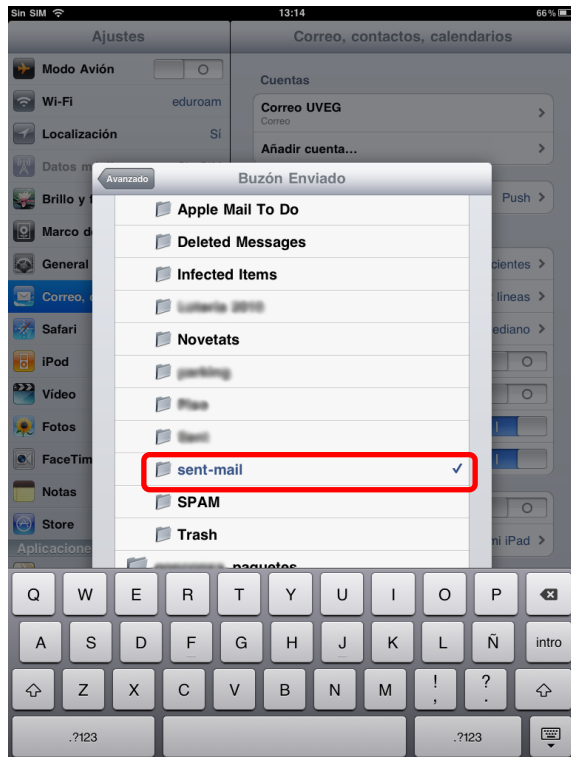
Sin SIM 13:14 66 %

Ajustes

Modo Avión

Wi-Fi eduroam

Localización Sí

Datos m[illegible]

Brillo y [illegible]

Marco d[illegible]

General

Correo, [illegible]

Safari

iPod

Vídeo

Fotos

FaceTim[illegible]

Notas

Store

Aplicacione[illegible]

Correo, contactos, calendarios

Cuentas

Correo UVEG
Correo

Añadir cuenta...

Push

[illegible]cientes

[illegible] líneas

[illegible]ediano

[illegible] iPad

Avanzado Buzón Enviado

Apple Mail To Do

Deleted Messages

Infected Items

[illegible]

Novetats

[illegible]

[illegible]

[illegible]

sent-mail

SPAM

Trash

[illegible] paquetes

Q W E R T Y U I O P

A S D F G H J K L Ñ intro

Z X C V B N M ! ¡ ? ¿

.?123 .?123